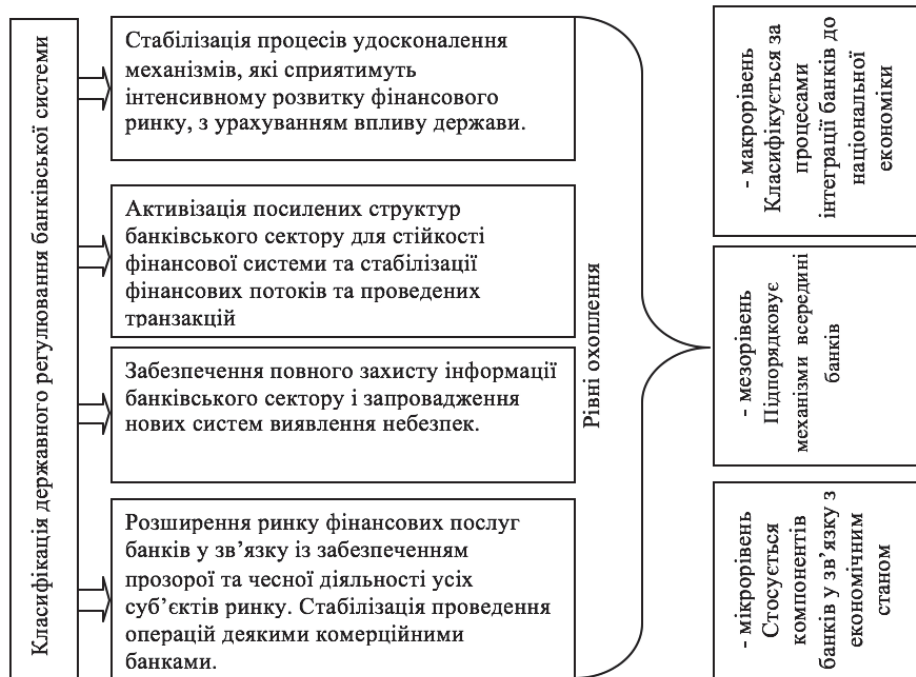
Класифікація державного регулювання банківської системи

Стабілізація процесів удосконалення механізмів, які сприятимуть інтенсивному розвитку фінансового ринку, з урахуванням впливу держави.

Активізація посилених структур банківського сектору для стійкості фінансової системи та стабілізації фінансових потоків та проведених транзакцій

Забезпечення повного захисту інформації банківського сектору і запровадження нових систем виявлення небезпек.

Розширення ринку фінансових послуг банків у зв'язку із забезпеченням прозорої та чесної діяльності усіх суб'єктів ринку. Стабілізація проведення операцій деякими комерційними банками.

Рівні охоплення

- макрорівень Класифікується за процесами інтеграції банків до національної економіки

- мезорівень Підпорядковує механізми всередині банків

- мікрорівень Стосується компонентів банків у зв'язку з економічним станом